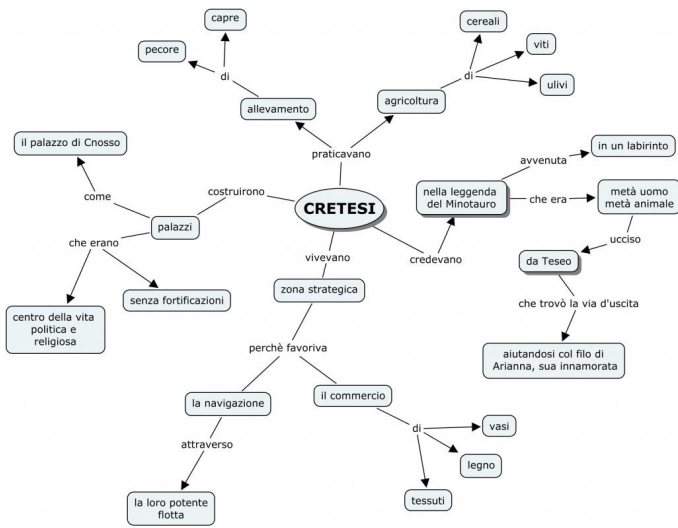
CRETESI

praticavano

allevamento

di

pecore

capre

agricoltura

di

cereali

viti

ulivi

costruirono

palazzi

come

il palazzo di Cnosso

che erano

centro della vita politica e religiosa

senza fortificazioni

credevano

nella leggenda del Minotauro

avvenuta

in un labirinto

che era

metà uomo metà animale

ucciso

da Teseo

che trovò la via d'uscita

aiutandosi col filo di Arianna, sua innamorata

vivevano

zona strategica

perchè favoriva

la navigazione

attraverso

la loro potente flotta

il commercio

di

vasi

legno

tessuti